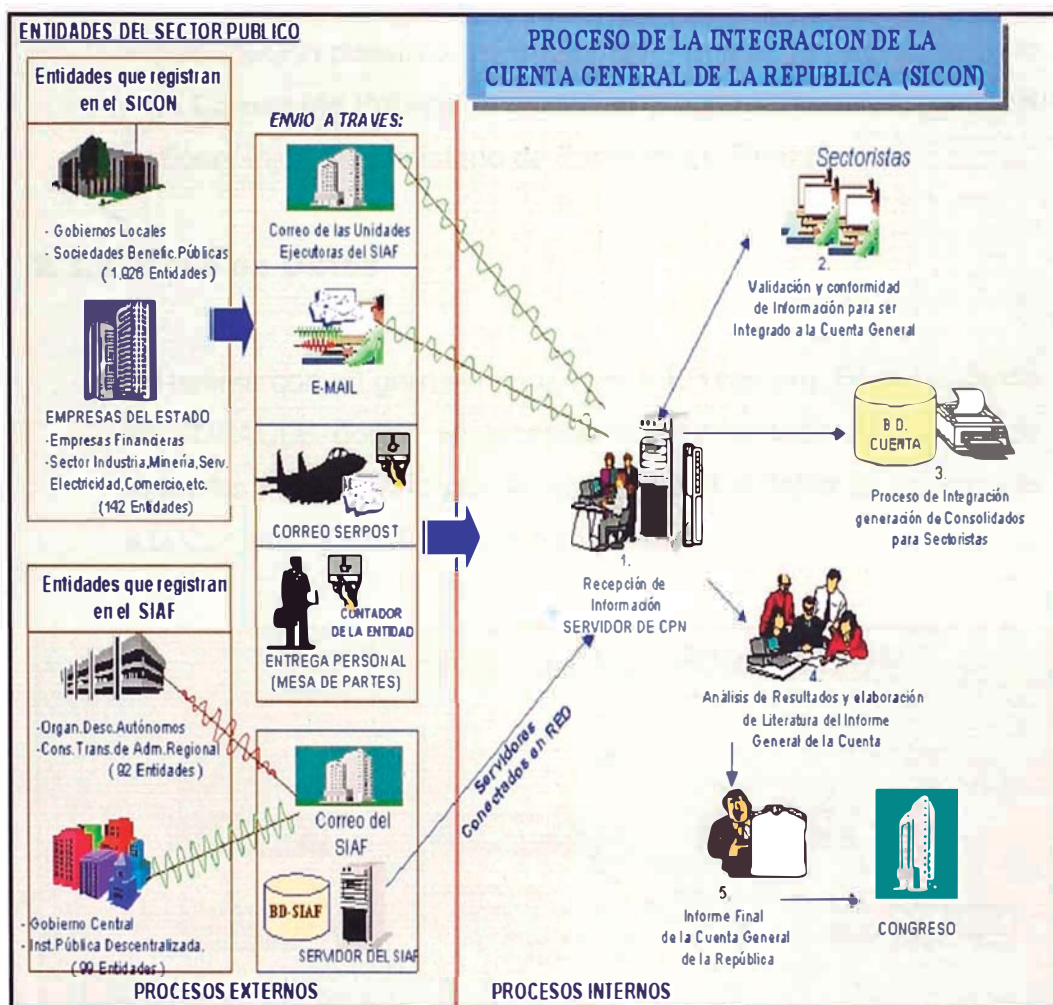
ENTIDADES DEL SECTOR PUBLICO

PROCESO DE LA INTEGRACION DE LA CUENTA GENERAL DE LA REPUBLICA (SICON)

Entidades que registran en el SICON

- Gobiernos Locales
- Sociedades Benefic.Públicas
(1.026 Entidades)

EMPRESAS DEL ESTADO
-Empresas Financieras
-Sector Industria,Minería,Serv. Electricidad,Comercio,etc.
(142 Entidades)

ENVIO A TRAVES:

Correo de las Unidades Ejecutoras del SIAF

E-MAIL

CORREO SERPOST

CONTADOR DE LA ENTIDAD

ENTREGA PERSONAL (MESA DE PARTES)

Entidades que registran en el SIAF

-Organ.Desc.Autónomos
-Cons.Trans.de Adm.Regional
(92 Entidades)

Correo del SIAF

BD-SIAF

SERVIDOR DEL SIAF

-Gobierno Central
-Inst.Pública Descentralizada.
(99 Entidades)

Servidores Conectados en RED

Sectoristas

2.
Validación y conformidad de Información para ser Integrado a la Cuenta General

B.D. CUENTA

3.
Proceso de Integración generación de Consolidados para Sectoristas

1.
Recepción de Información
SERVIDOR DE CPN

4.
Análisis de Resultados y elaboración de Literatura del Informe General de la Cuenta

5.
Informe Final de la Cuenta General de la República

CONGRESO

PROCESOS EXTERNOS

PROCESOS INTERNOS